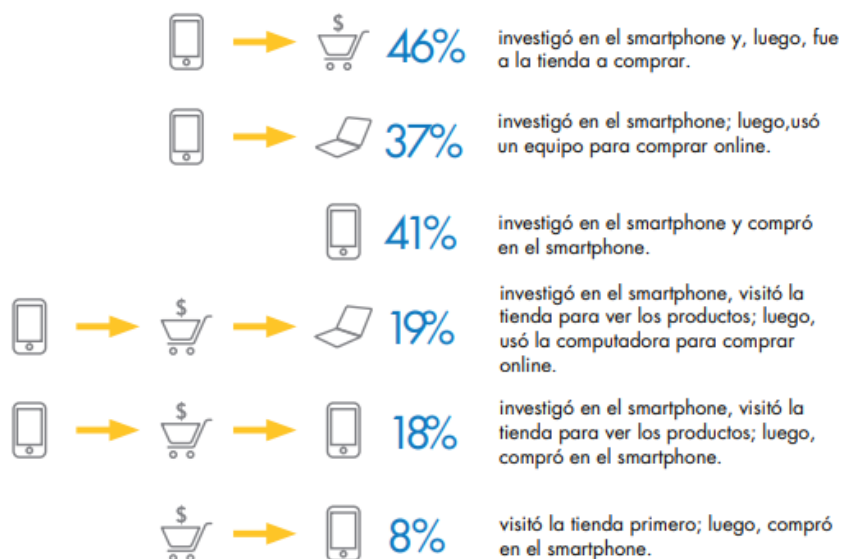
$ 46% investigó en el smartphone y, luego, fue a la tienda a comprar.

37% investigó en el smartphone; luego,usó un equipo para comprar online.

41% investigó en el smartphone y compró en el smartphone.

$ 19% investigó en el smartphone, visitó la tienda para ver los productos; luego, usó la computadora para comprar online.

$ 18% investigó en el smartphone, visitó la tienda para ver los productos; luego, compró en el smartphone.

$ 8% visitó la tienda primero; luego, compró en el smartphone.